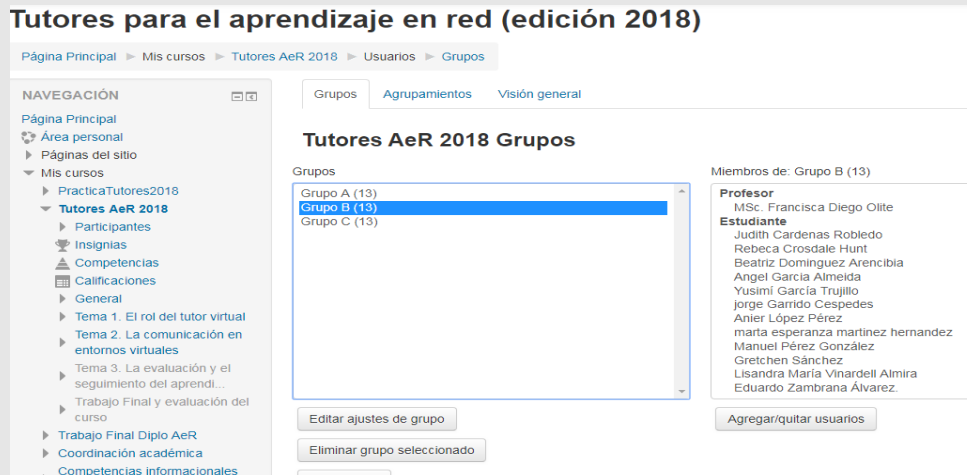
Tutores para el aprendizaje en red (edición 2018)

Página Principal ► Mis cursos ► Tutores AeR 2018 ► Usuarios ► Grupos

NAVEGACIÓN

Página Principal
Área personal
Páginas del sitio
Mis cursos
PracticaTutores2018
Tutores AeR 2018
Participantes
Insignias
Competencias
Calificaciones
General
Tema 1. El rol del tutor virtual
Tema 2. La comunicación en entornos virtuales
Tema 3. La evaluación y el seguimiento del aprendi...
Trabajo Final y evaluación del curso
Trabajo Final Diplo AeR
Coordinación académica
Competencias informacionales

Grupos | Agrupamientos | Visión general

Tutores AeR 2018 Grupos

Grupos
Grupo A (13)
Grupo B (13)
Grupo C (13)

Miembros de: Grupo B (13)
Profesor
MSc. Francisca Diego Olite
Estudiante
Judith Cardenas Robledo
Rebeca Crosdale Hunt
Beatriz Dominguez Arencibia
Angel Garcia Almeida
Yusimí García Trujillo
jorge Garrido Cespedes
Anier López Pérez
marta esperanza martinez hernandez
Manuel Pérez González
Gretchen Sánchez
Lisandra María Vinardell Almira
Eduardo Zambrana Álvarez.

Editar ajustes de grupo
Agregar/quitar usuarios
Eliminar grupo seleccionado